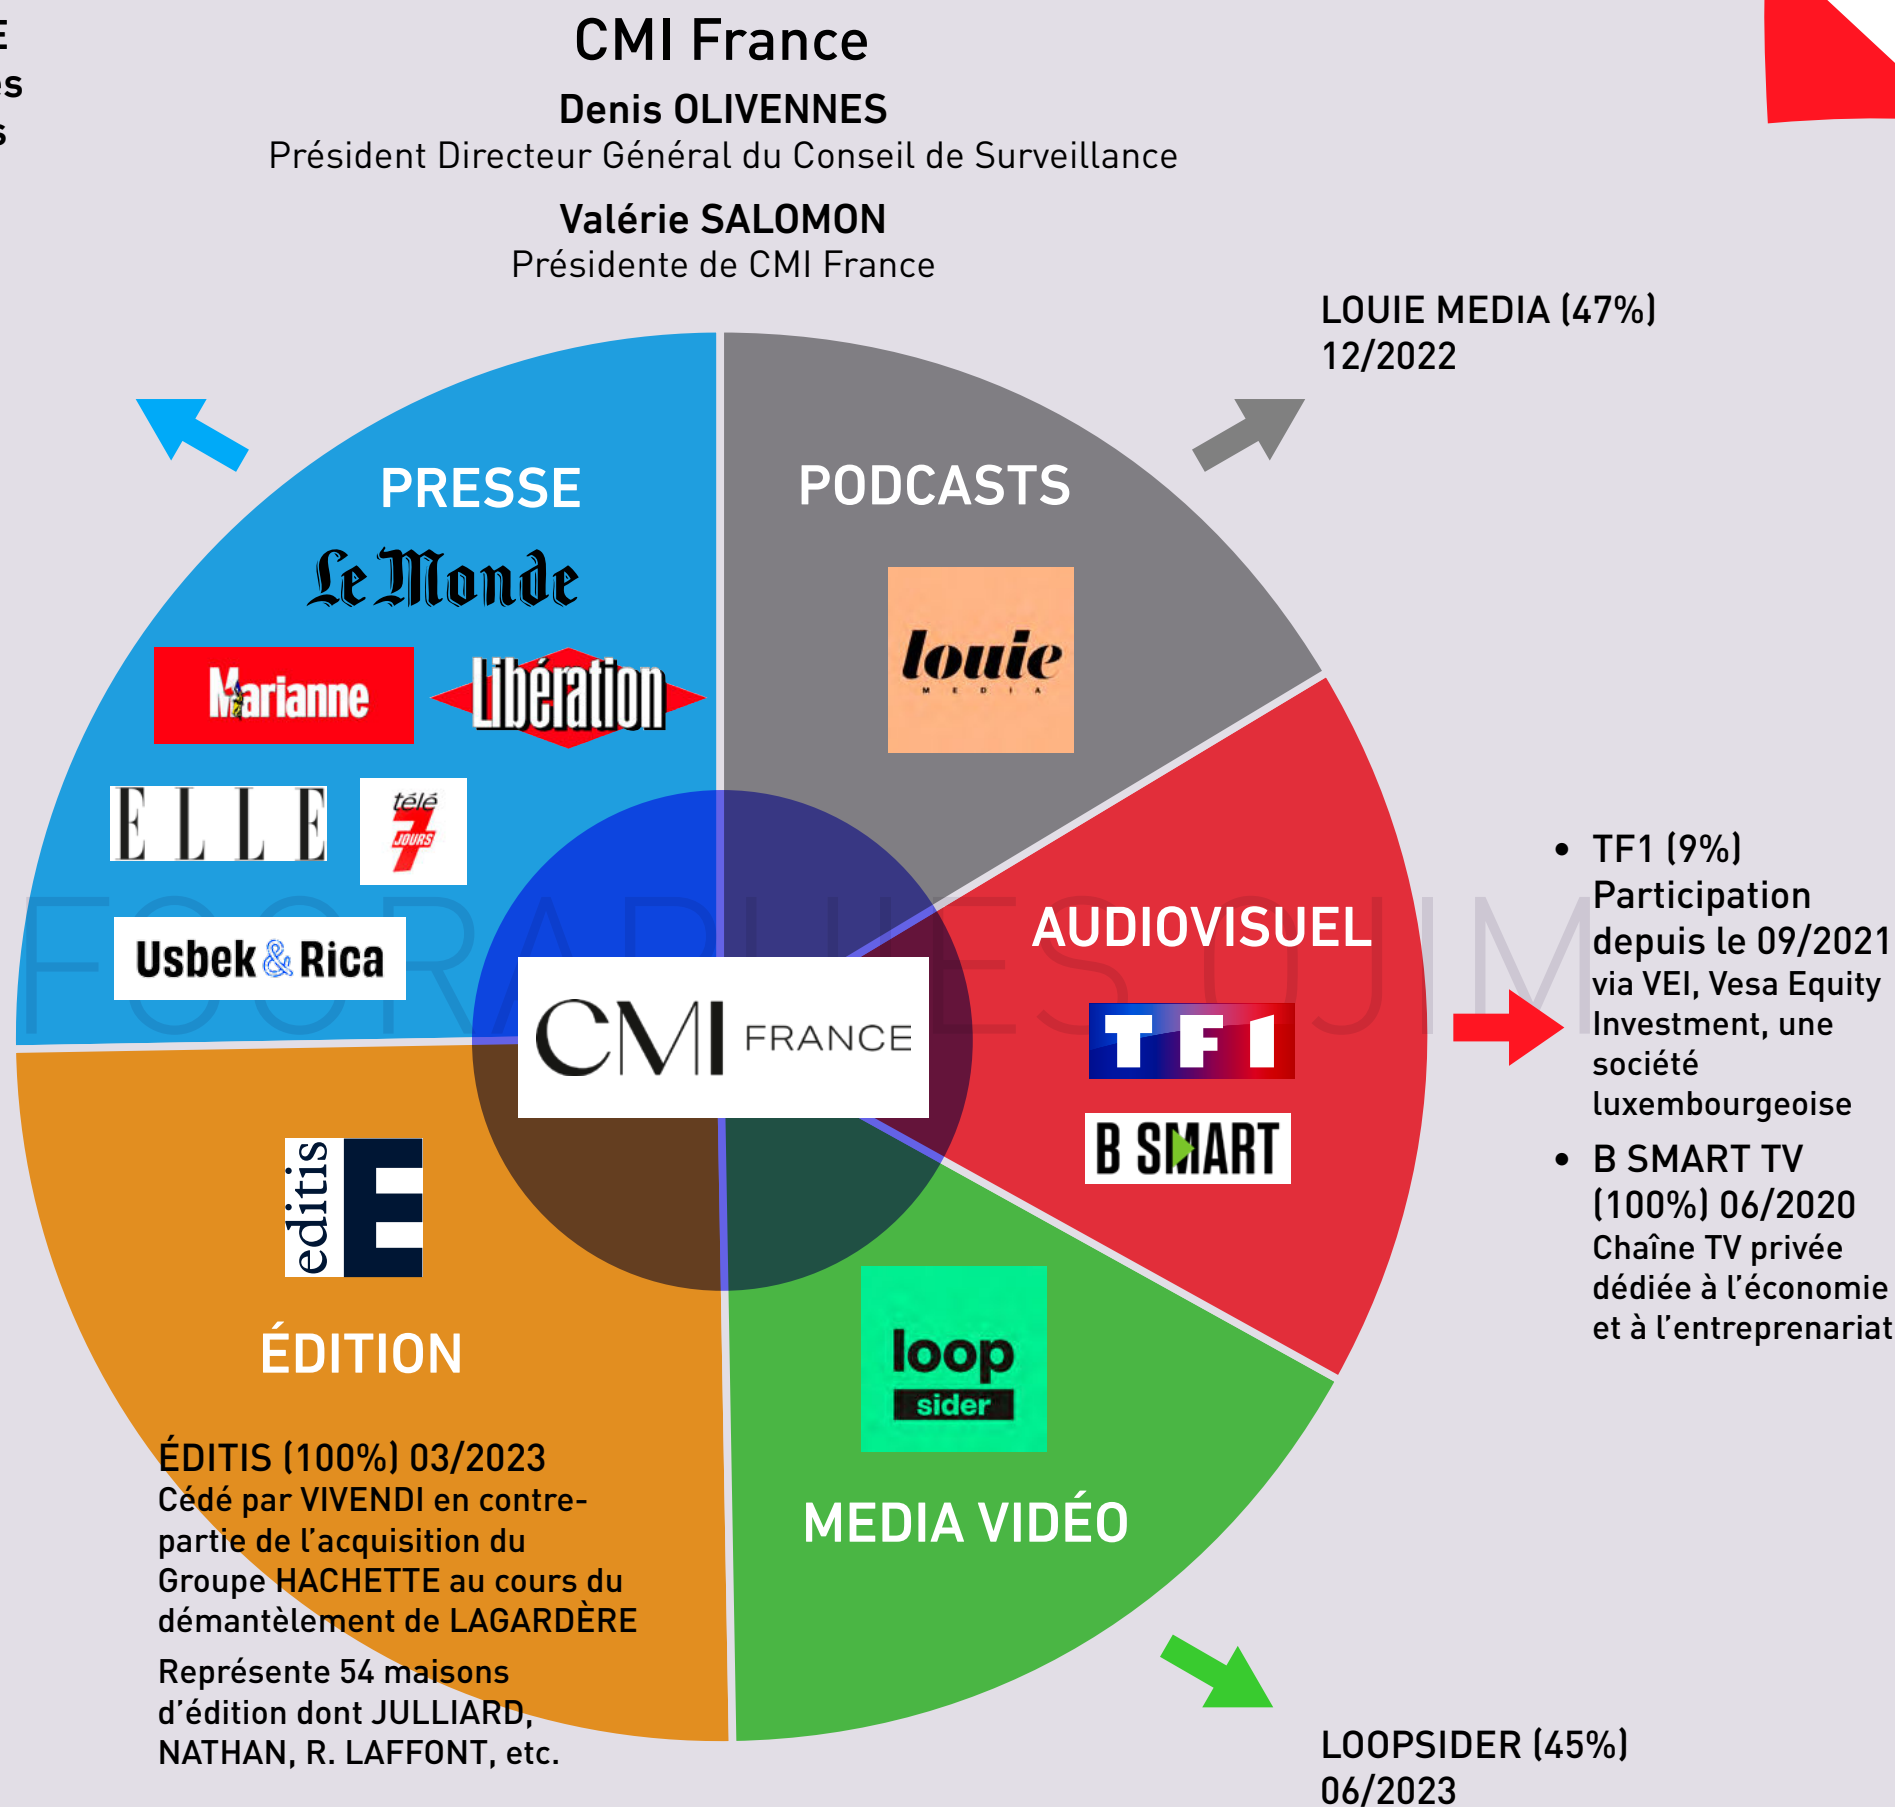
E
es
s

CMI France

Denis OLIVENNES
Président Directeur Général du Conseil de Surveillance

Valérie SALOMON
Présidente de CMI France

LOUIE MEDIA (47%)
12/2022

PRESSE

Le Monde

Marianne

Libération

ELLE

télé 7 JOURS

Usbek & Rica

PODCASTS

louie MEDIA

CMI FRANCE

AUDIOVISUEL

TF1

B SMART

FOORAPHIESOJIM

• TF1 (9%)
Participation depuis le 09/2021
via VEI, Vesa Equity Investment, une société luxembourgeoise

• B SMART TV (100%) 06/2020
Chaîne TV privée dédiée à l'économie et à l'entreprenariat

editis E

ÉDITION

ÉDITIS (100%) 03/2023
Cédé par VIVENDI en contrepartie de l'acquisition du Groupe HACHETTE au cours du démantèlement de LAGARDÈRE

Représente 54 maisons d'édition dont JULLIARD, NATHAN, R. LAFFONT, etc.

loop sider

MEDIA VIDÉO

LOOPSIDER (45%)
06/2023